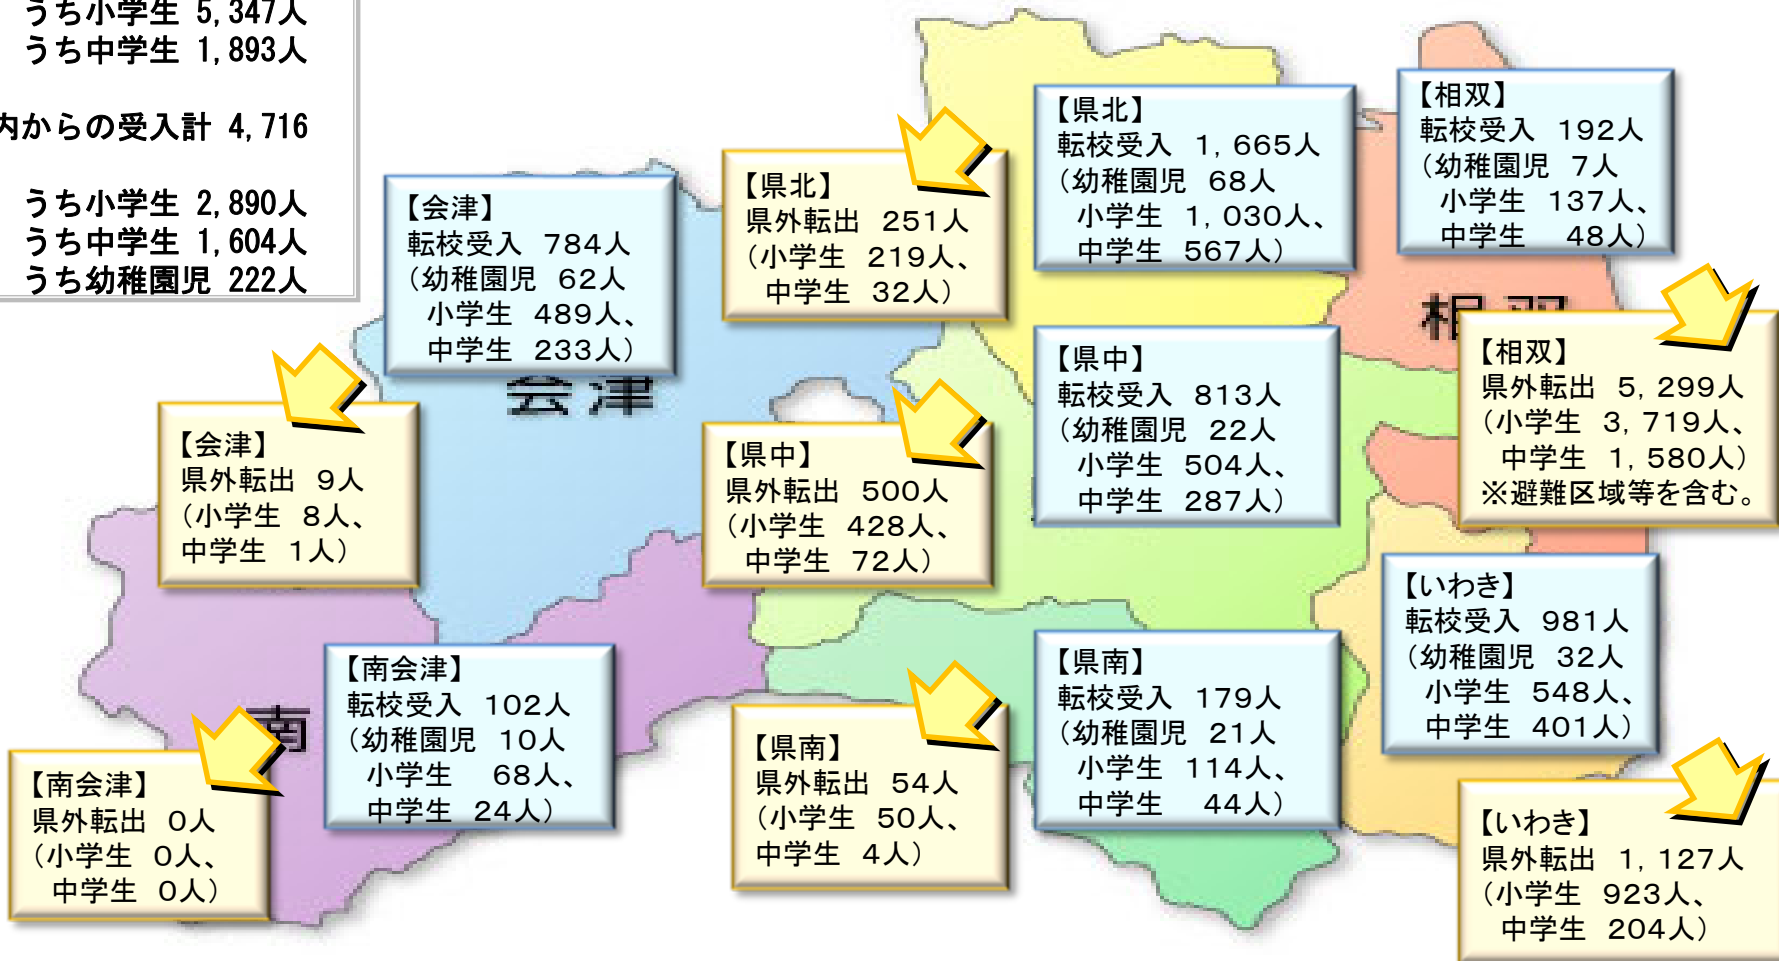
うち小学生 5,347人
うち中学生 1,893人

内からの受入計 4,716

うち小学生 2,890人
うち中学生 1,604人
うち幼稚園児 222人

【会津】
転校受入 784人
（幼稚園児 62人
小学生 489人、
中学生 233人）

【県北】
県外転出 251人
（小学生 219人、
中学生 32人）

【県北】
転校受入 1,665人
（幼稚園児 68人
小学生 1,030人、
中学生 567人）

【相双】
転校受入 192人
（幼稚園児 7人
小学生 137人、
中学生 48人）

相双

【相双】
県外転出 5,299人
（小学生 3,719人、
中学生 1,580人）
※避難区域等を含む。

会津

【会津】
県外転出 9人
（小学生 8人、
中学生 1人）

【県中】
県外転出 500人
（小学生 428人、
中学生 72人）

【県中】
転校受入 813人
（幼稚園児 22人
小学生 504人、
中学生 287人）

【いわき】
転校受入 981人
（幼稚園児 32人
小学生 548人、
中学生 401人）

【南会津】
転校受入 102人
（幼稚園児 10人
小学生 68人、
中学生 24人）

南

【南会津】
県外転出 0人
（小学生 0人、
中学生 0人）

【県南】
県外転出 54人
（小学生 50人、
中学生 4人）

【県南】
転校受入 179人
（幼稚園児 21人
小学生 114人、
中学生 44人）

【いわき】
県外転出 1,127人
（小学生 923人、
中学生 204人）